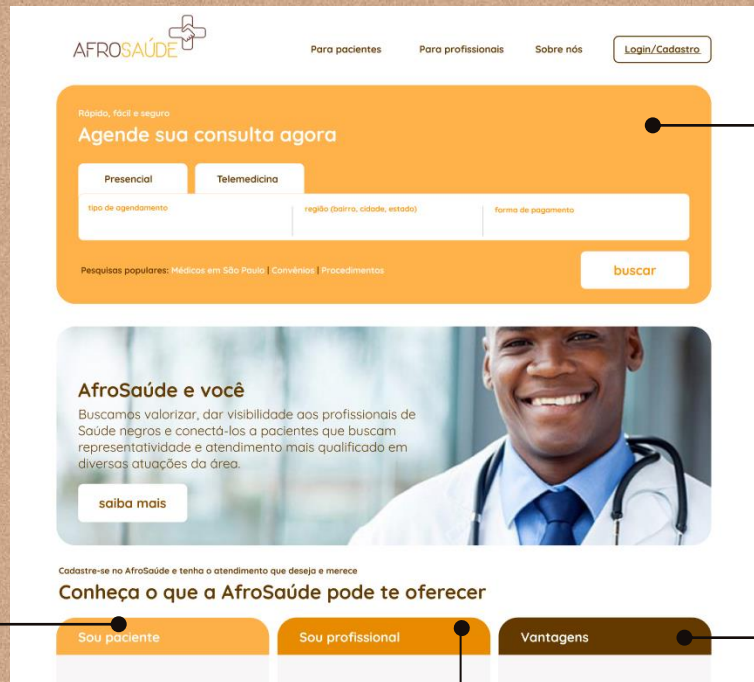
AFROSAÚDE

Para pacientes Para profissionais Sobre nós Login/Cadastro

Rápido, fácil e seguro

Agende sua consulta agora

Presencial Telemedicina

tipo de agendamento região (bairro, cidade, estado) forma de pagamento

Pesquisas populares: Médicos em São Paulo | Convênios | Procedimentos

buscar

AfroSaúde e você

Buscamos valorizar, dar visibilidade aos profissionais de Saúde negros e conectá-los a pacientes que buscam representatividade e atendimento mais qualificado em diversas atuações da área.

saiba mais

Cadastre-se no AfroSaúde e tenha o atendimento que deseja e merece

Conheça o que a AfroSaúde pode te oferecer

Sou paciente

Sou profissional

Vantagens